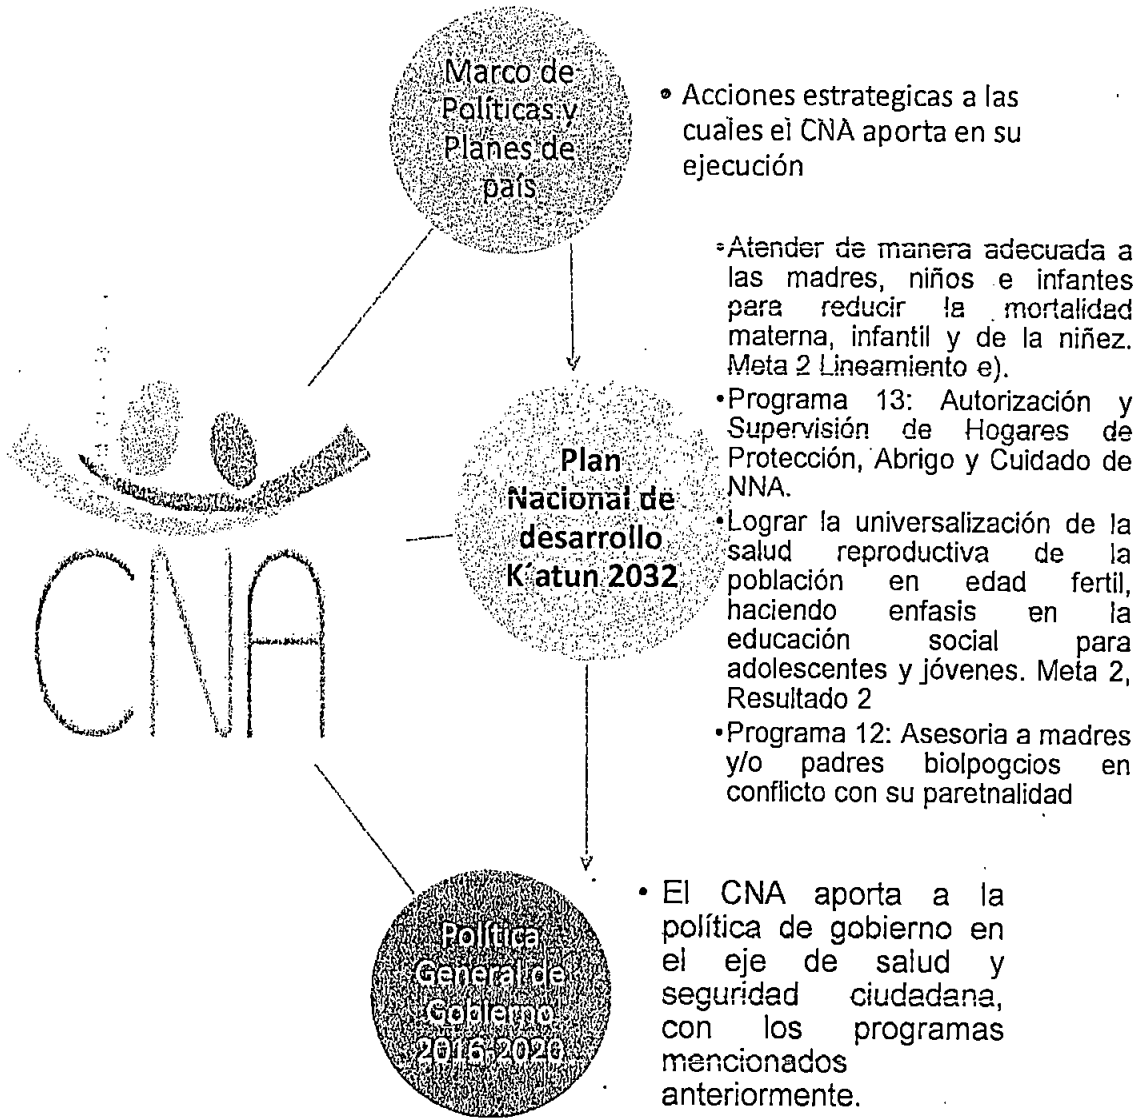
Marco de Políticas y Planes de país

• Acciones estrategicas a las cuales el CNA aporta en su ejecución

•Atender de manera adecuada a las madres, niños e infantes para reducir la mortalidad materna, infantil y de la niñez. Meta 2 Lineamiento e).

•Programa 13: Autorización y Supervisión de Hogares de Protección, Abrigo y Cuidado de NNA.

•Lograr la universalización de la salud reproductiva de la población en edad fertil, haciendo enfasis en la educación social para adolescentes y jóvenes. Meta 2, Resultado 2

•Programa 12: Asesoria a madres y/o padres biolpogcios en conflicto con su paretnalidad

Plan Nacional de desarrollo K'atun 2032

CNA

Política General de Gobierno 2016-2020

• El CNA aporta a la política de gobierno en el eje de salud y seguridad ciudadana, con los programas mencionados anteriormente.